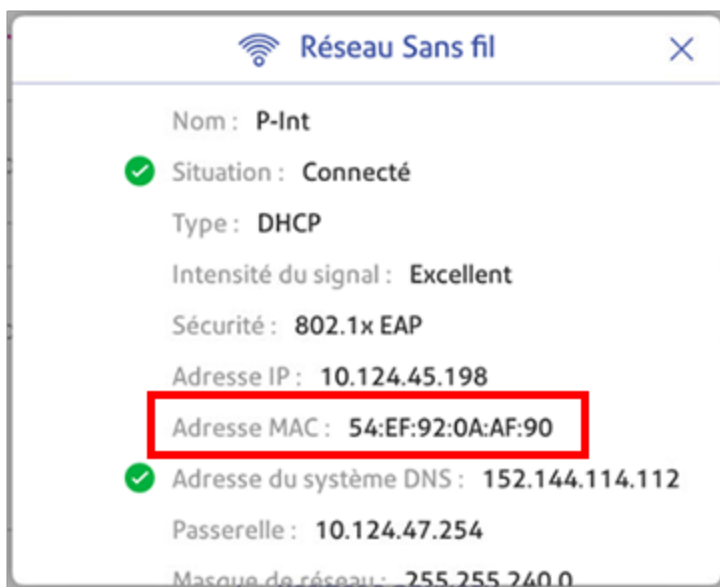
Réseau Sans fil

×

Nom : P-Int

Situation : Connecté

Type : DHCP

Intensité du signal : Excellent

Sécurité : 802.1x EAP

Adresse IP : 10.124.45.198

Adresse MAC : 54:EF:92:0A:AF:90

Adresse du système DNS : 152.144.114.112

Passerelle : 10.124.47.254

Masque de réseau : 255.255.240.0